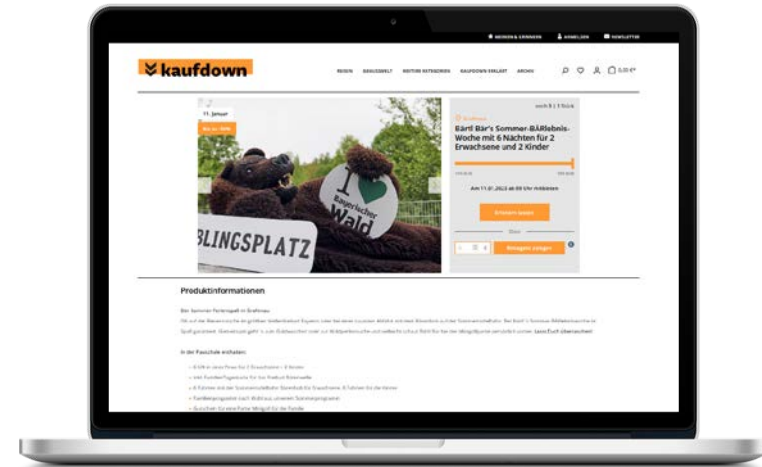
WERBEN & ERINNERN ANMELDEN NEWSLETTER

kaufdown

REISEN GENUSSWELT WEITERE KATEGORIEN KAUFDOWN ERKLÄRT ARCHIV 0,00 €*

11. Januar

noch 5 | 5 Stück

Grafenau

Bärl Bär's Sommer-BÄRlebnis-Woche mit 6 Nächten für 2 Erwachsene und 2 Kinder

Am 11.01.2023 ab 09 Uhr mitbieten

Erinnern lassen

1 Mengen zeigen

I ♥ Bayerischer Wald

BLINGSPLATZ

Produktinformationen

Bärl Sommer-Ferienspaß in Grafenau

In der Pauschale enthalten:

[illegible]